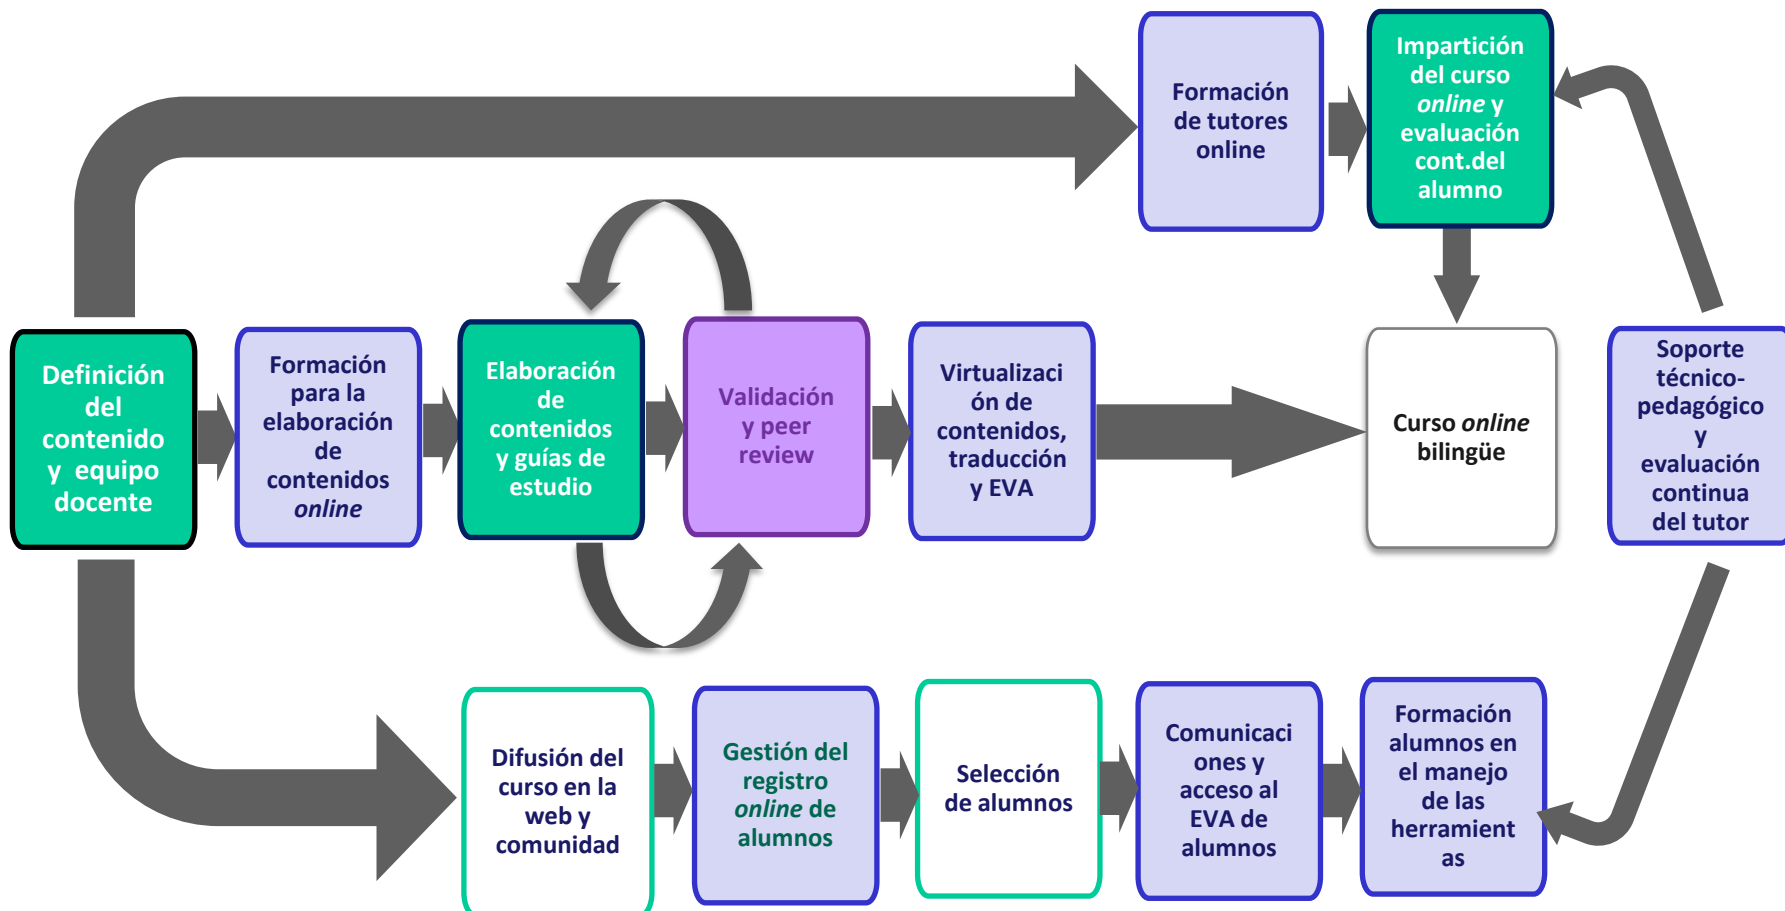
Formación de tutores online

Impartición del curso *online* y evaluación cont.del alumno

Definición del contenido y equipo docente

Formación para la elaboración de contenidos *online*

Elaboración de contenidos y guías de estudio

Validación y peer review

Virtualización de contenidos, traducción y EVA

Curso *online* bilingüe

Soporte técnico-pedagógico y evaluación continua del tutor

Difusión del curso en la web y comunidad

Gestión del registro *online* de alumnos

Selección de alumnos

Comunicaciones y acceso al EVA de alumnos

Formación alumnos en el manejo de las herramientas